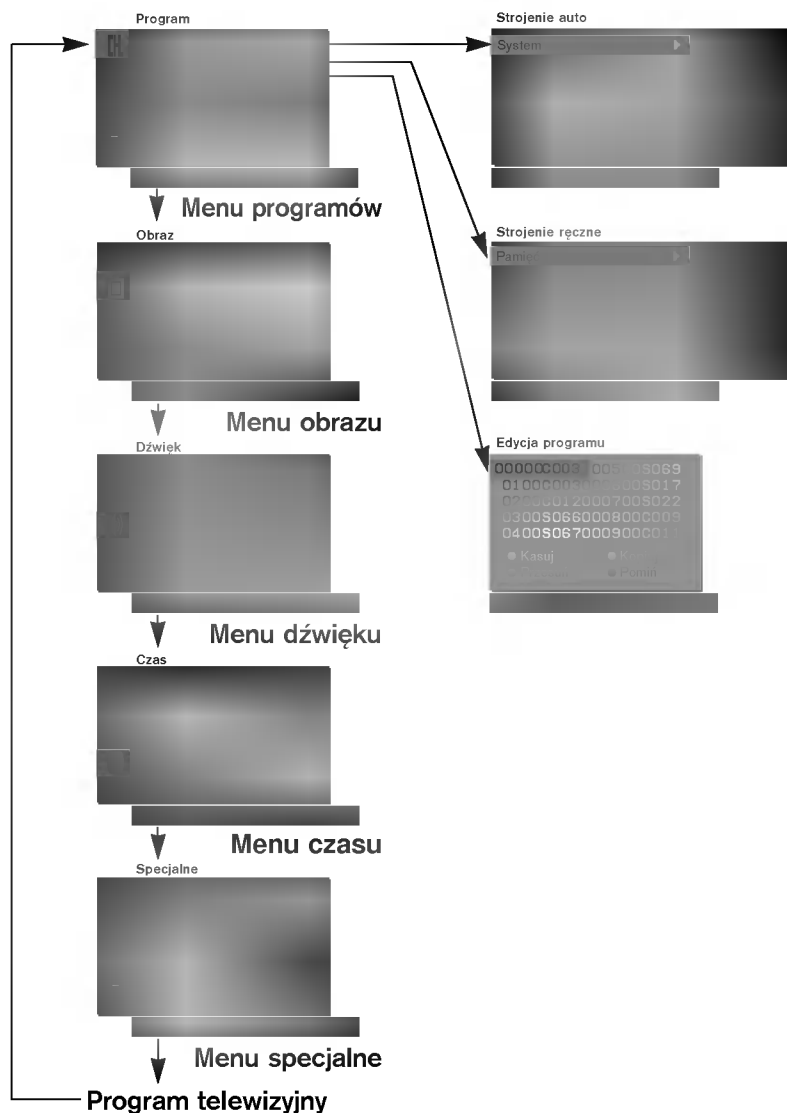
Program

CH

Menu programów

Obraz

Menu obrazu

Dźwięk

Menu dźwięku

Czas

Menu czasu

Specjalne

Menu specjalne

Program telewizyjny

Strojenie auto

System

Strojenie ręczne

Pamię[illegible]

Edycja programu

0000C003 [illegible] 005 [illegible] S069
0100C00 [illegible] 00S017
02 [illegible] C012 0007 00S022
0300S066 0008 00C003
0400S067 0009 00C01 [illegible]

Kasuj
K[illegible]
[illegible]
Pomiń